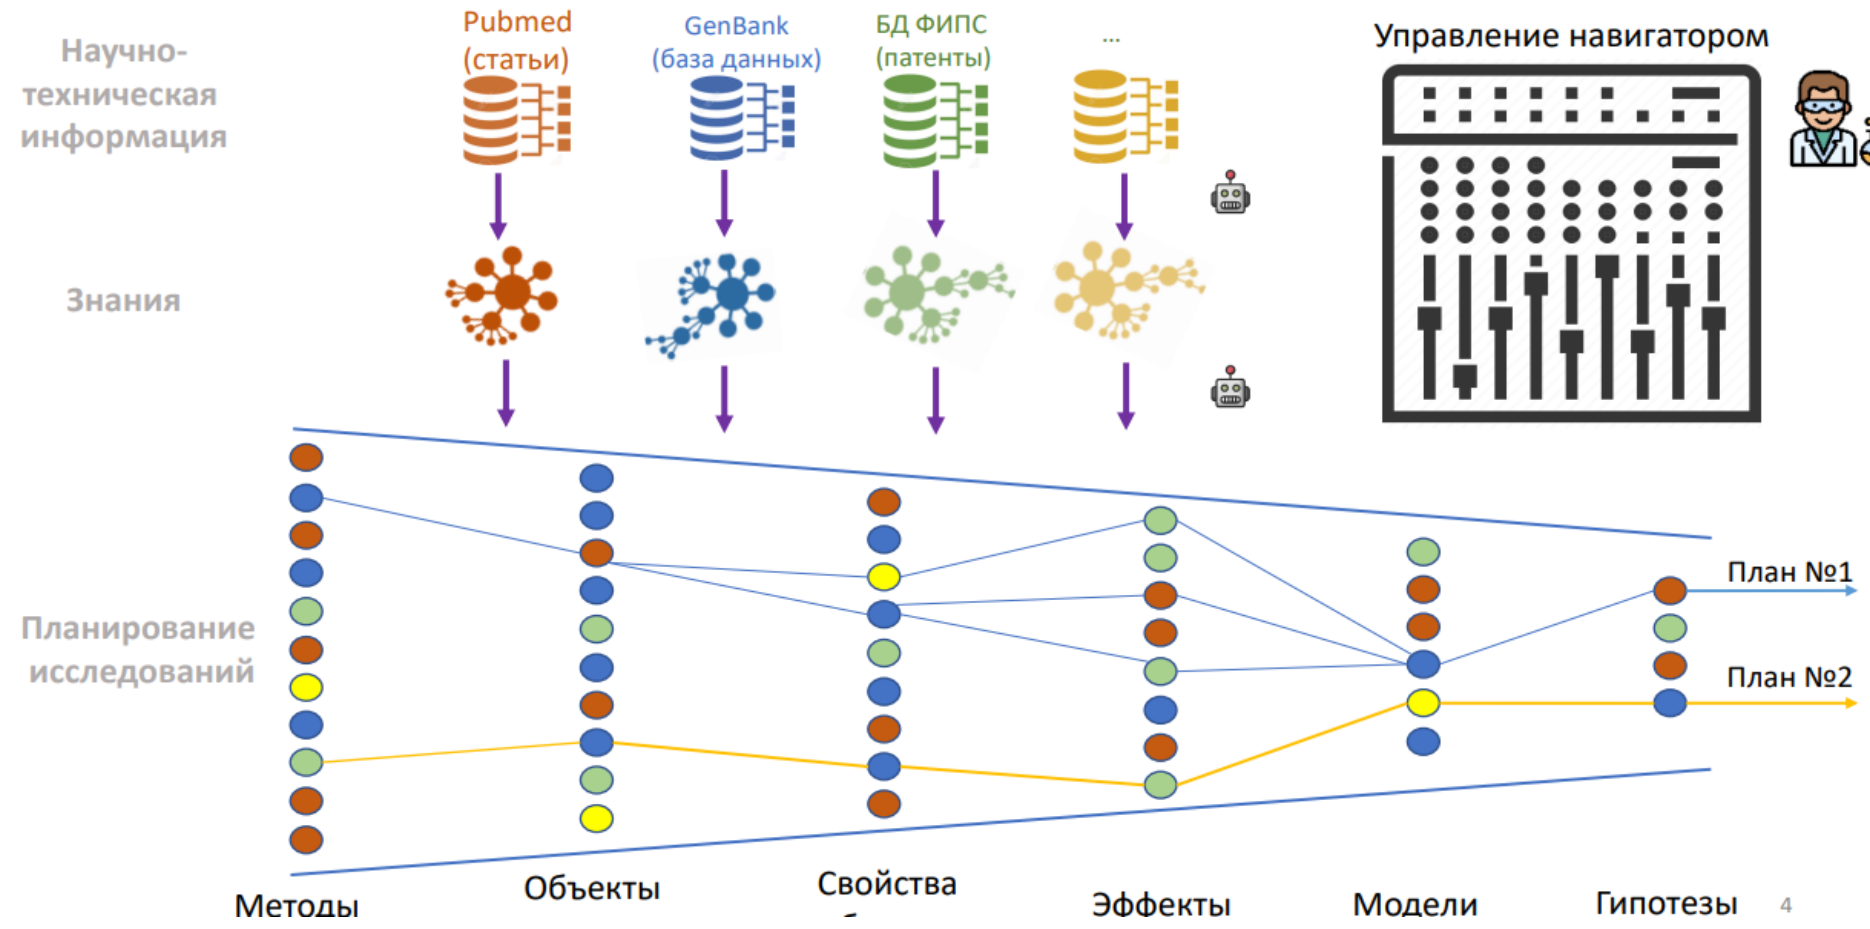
Научно-техническая информация

Pubmed (статьи)

GenBank (база данных)

БД ФИПС (патенты)

...

Управление навигатором

Знания

Планирование исследований

План №1

План №2

Методы

Объекты

Свойства

Эффекты

Модели

Гипотезы

4